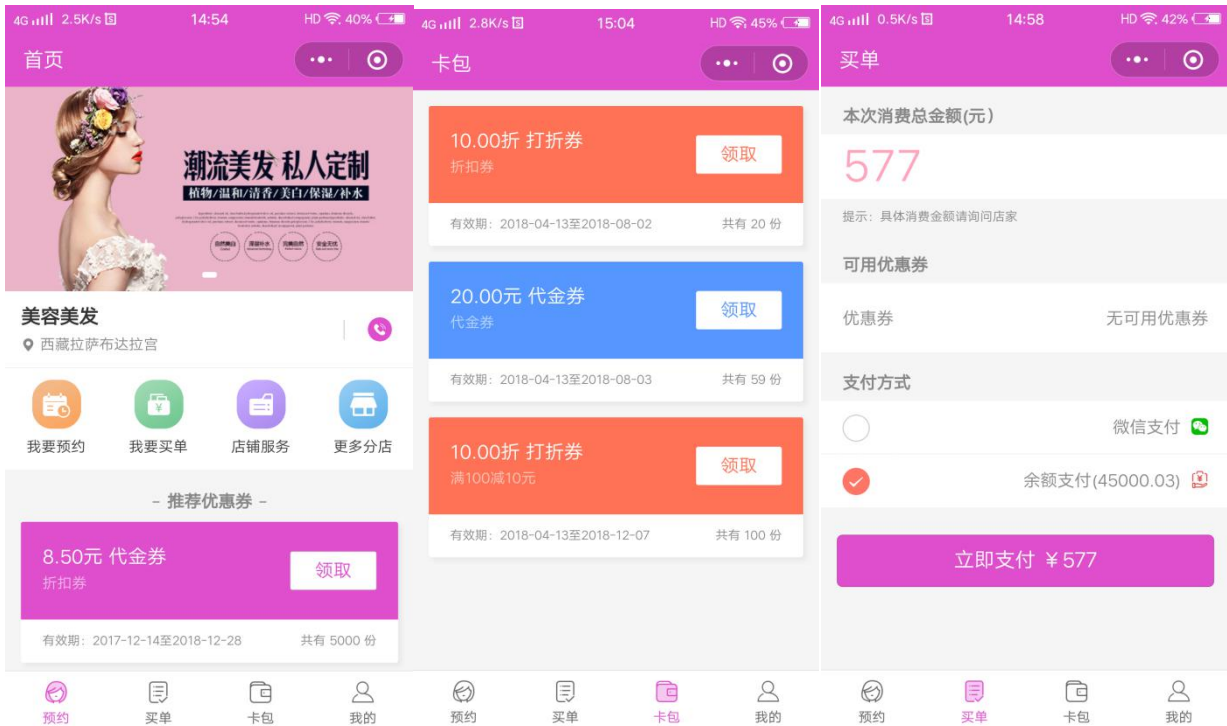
4G 2.5K/s 14:54 HD 40%

首页

潮流美发 私人定制
植物/温和/清香/美白/保湿/补水

美容美发
西藏拉萨布达拉宫

我要预约 我要买单 店铺服务 更多分店

- 推荐优惠券 -

8.50元 代金券
折扣券
领取
有效期：2017-12-14至2018-12-28 共有 5000 份

预约 买单 卡包 我的

4G 2.8K/s 15:04 HD 45%

卡包

10.00折 打折券
折扣券
领取
有效期：2018-04-13至2018-08-02 共有 20 份

20.00元 代金券
代金券
领取
有效期：2018-04-13至2018-08-03 共有 59 份

10.00折 打折券
满100减10元
领取
有效期：2018-04-13至2018-12-07 共有 100 份

预约 买单 卡包 我的

4G 0.5K/s 14:58 HD 42%

买单

本次消费总金额(元)
577
提示：具体消费金额请询问店家

可用优惠券
优惠券 无可用优惠券

支付方式
微信支付
余额支付(45000.03)

立即支付 ￥577

预约 买单 卡包 我的